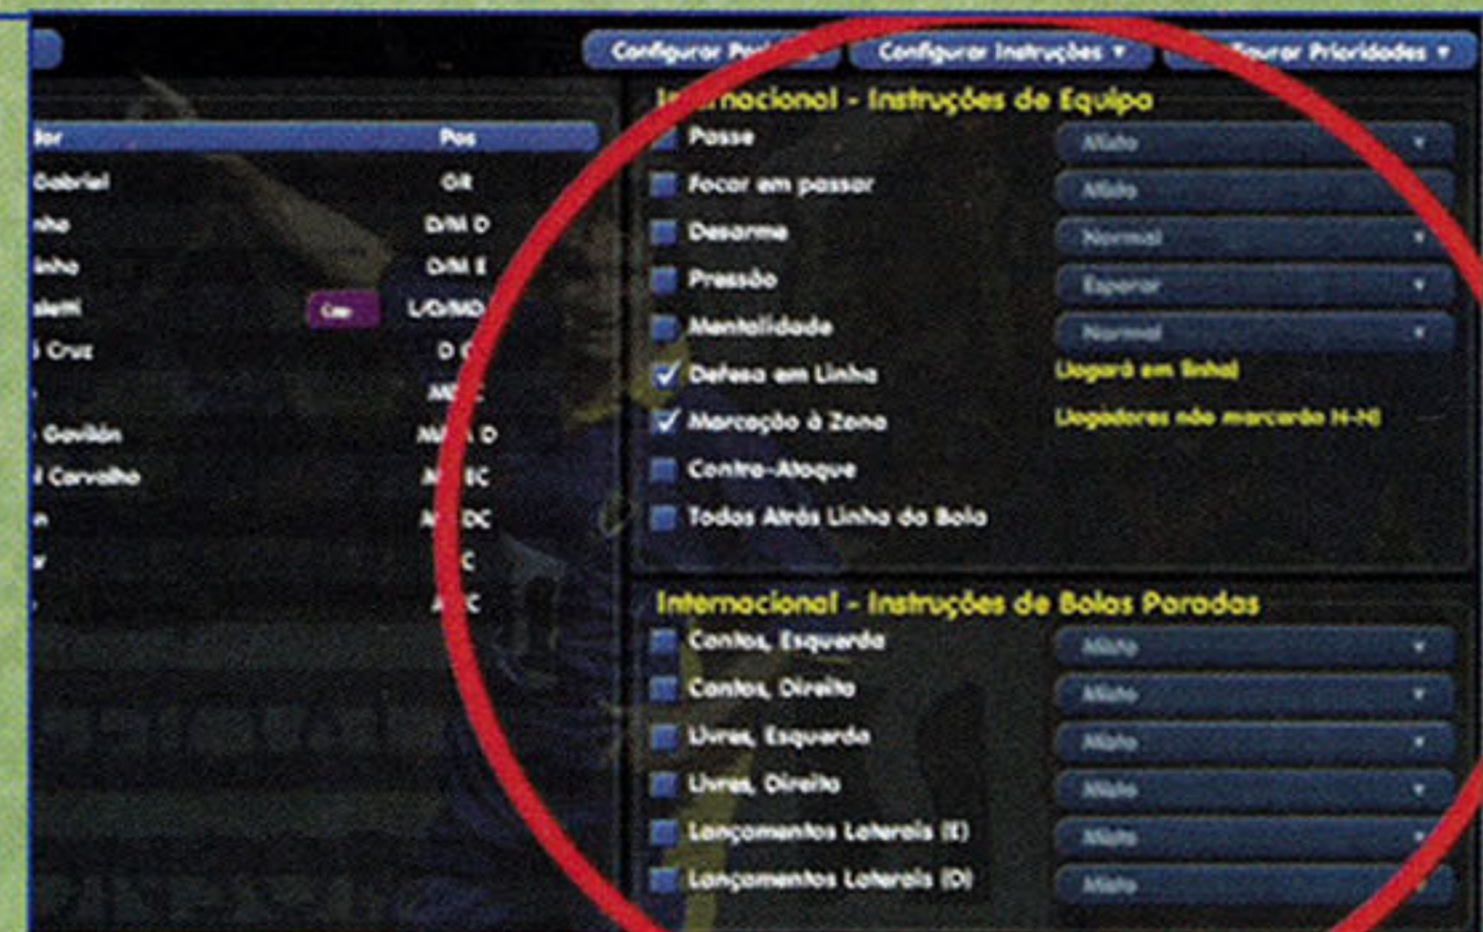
Configurar Pos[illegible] Configurar Instruções ▾ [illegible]urar Prioridades ▾

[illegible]dor Pos
Gabriel GR
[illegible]nho D/M D
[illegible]inho D/M E
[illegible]aletti Cap L/D/MD
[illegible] Cruz D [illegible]
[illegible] M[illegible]C
Gavilán M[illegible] D
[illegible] Carvalho M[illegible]C
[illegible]n M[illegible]DC
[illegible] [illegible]C
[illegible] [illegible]C

I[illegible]rnacional - Instruções de Equipa
Passe Misto ▾
Focar em passar Misto
Desarme Normal ▾
Pressão Esperar ▾
Mentalidade Normal ▾
✓ Defesa em Linha (Jogará em linha)
✓ Marcação à Zona (Jogadores não marcarão H-H)
Contra-Ataque
Todos Atrás Linha da Bola

Internacional - Instruções de Bolas Paradas
Cantos, Esquerda Misto ▾
Cantos, Direita Misto ▾
Livres, Esquerda Misto ▾
Livres, Direita Misto ▾
Lançamentos Laterais (E) Misto ▾
Lançamentos Laterais (D) Misto